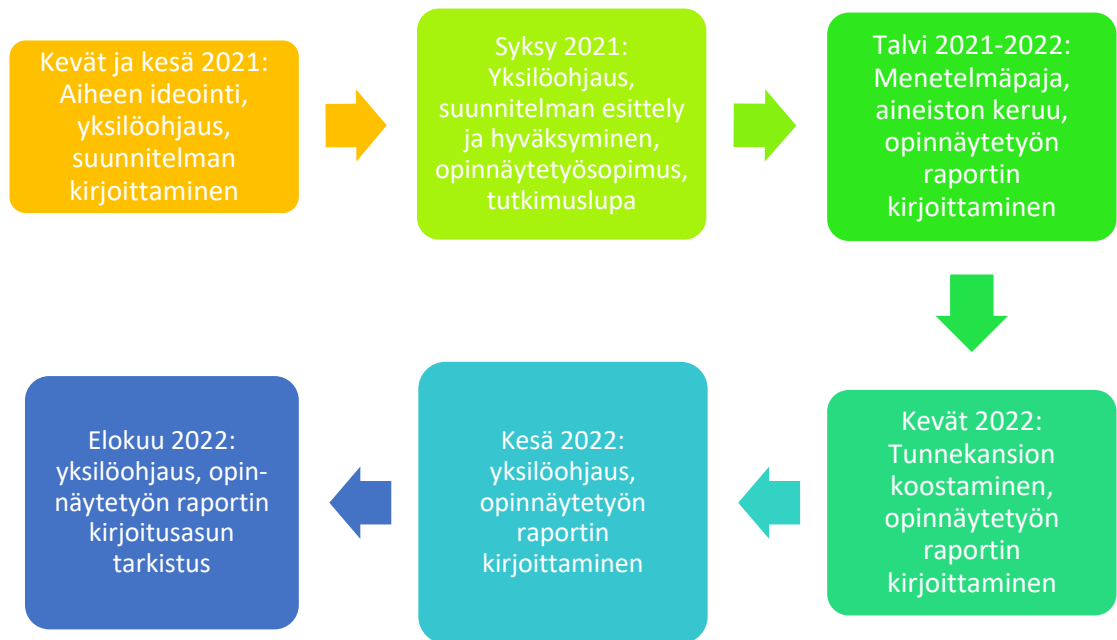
Kevät ja kesä 2021: Aiheen ideointi, yksilöohjaus, suunnitelman kirjoittaminen

Syksy 2021: Yksilöohjaus, suunnitelman esittely ja hyväksyminen, opinnäytetyösopimus, tutkimuslupa

Talvi 2021-2022: Menetelmäpaja, aineiston keruu, opinnäytetyön raportin kirjoittaminen

Kevät 2022: Tunnekansion koostaminen, opinnäytetyön raportin kirjoittaminen

Kesä 2022: yksilöohjaus, opinnäytetyön raportin kirjoittaminen

Elokuu 2022: yksilöohjaus, opinnäytetyön raportin kirjoitusasun tarkistus